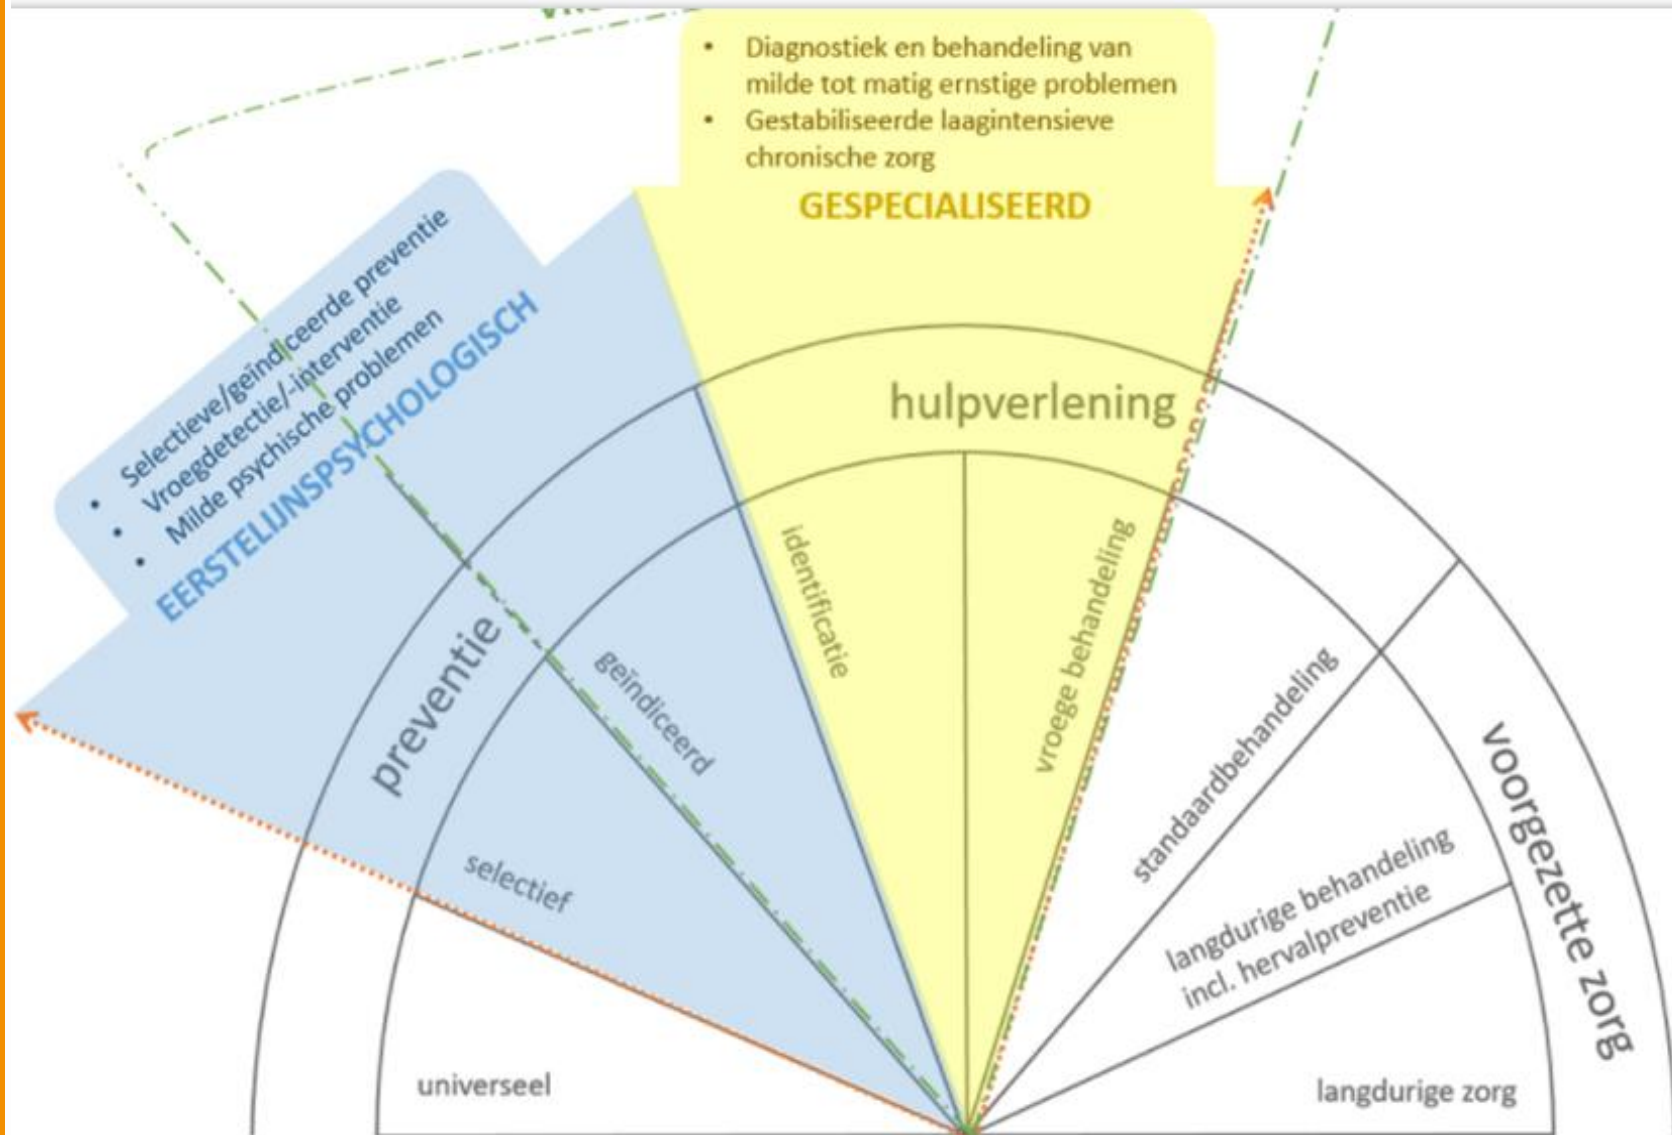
• Diagnostiek en behandeling van milde tot matig ernstige problemen
• Gestabiliseerde laagintensieve chronische zorg

GESPECIALISEERD

• Selectieve/geïndiceerde preventie
• Vroegdetectie/-interventie
• Milde psychische problemen

EERSTELIJNSPSYCHOLOGISCH

hulpverlening

preventie

voorgezette zorg

identificatie

vroege behandeling

geïndiceerd

standaardbehandeling

selectief

langdurige behandeling incl. hervalpreventie

universeel

langdurige zorg